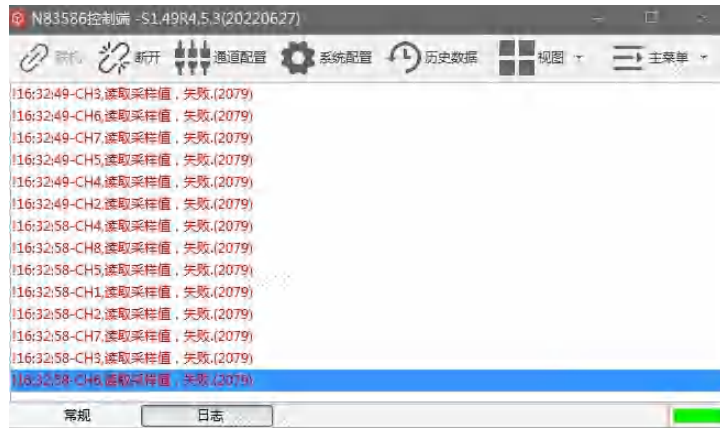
N83586控制端 -S1.49R4,5.3(20220627)

联机 断开 通道配置 系统配置 历史数据 视图 主菜单

!16:32:49-CH3,读取采样值，失败.(2079)
!16:32:49-CH6,读取采样值，失败.(2079)
!16:32:49-CH7,读取采样值，失败.(2079)
!16:32:49-CH5,读取采样值，失败.(2079)
!16:32:49-CH4,读取采样值，失败.(2079)
!16:32:49-CH2,读取采样值，失败.(2079)
!16:32:58-CH4,读取采样值，失败.(2079)
!16:32:58-CH8,读取采样值，失败.(2079)
!16:32:58-CH5,读取采样值，失败.(2079)
!16:32:58-CH1,读取采样值，失败.(2079)
!16:32:58-CH2,读取采样值，失败.(2079)
!16:32:58-CH7,读取采样值，失败.(2079)
!16:32:58-CH3,读取采样值，失败.(2079)
!16:32:58-CH6,读取采样值，失败.(2079)

常规 日志